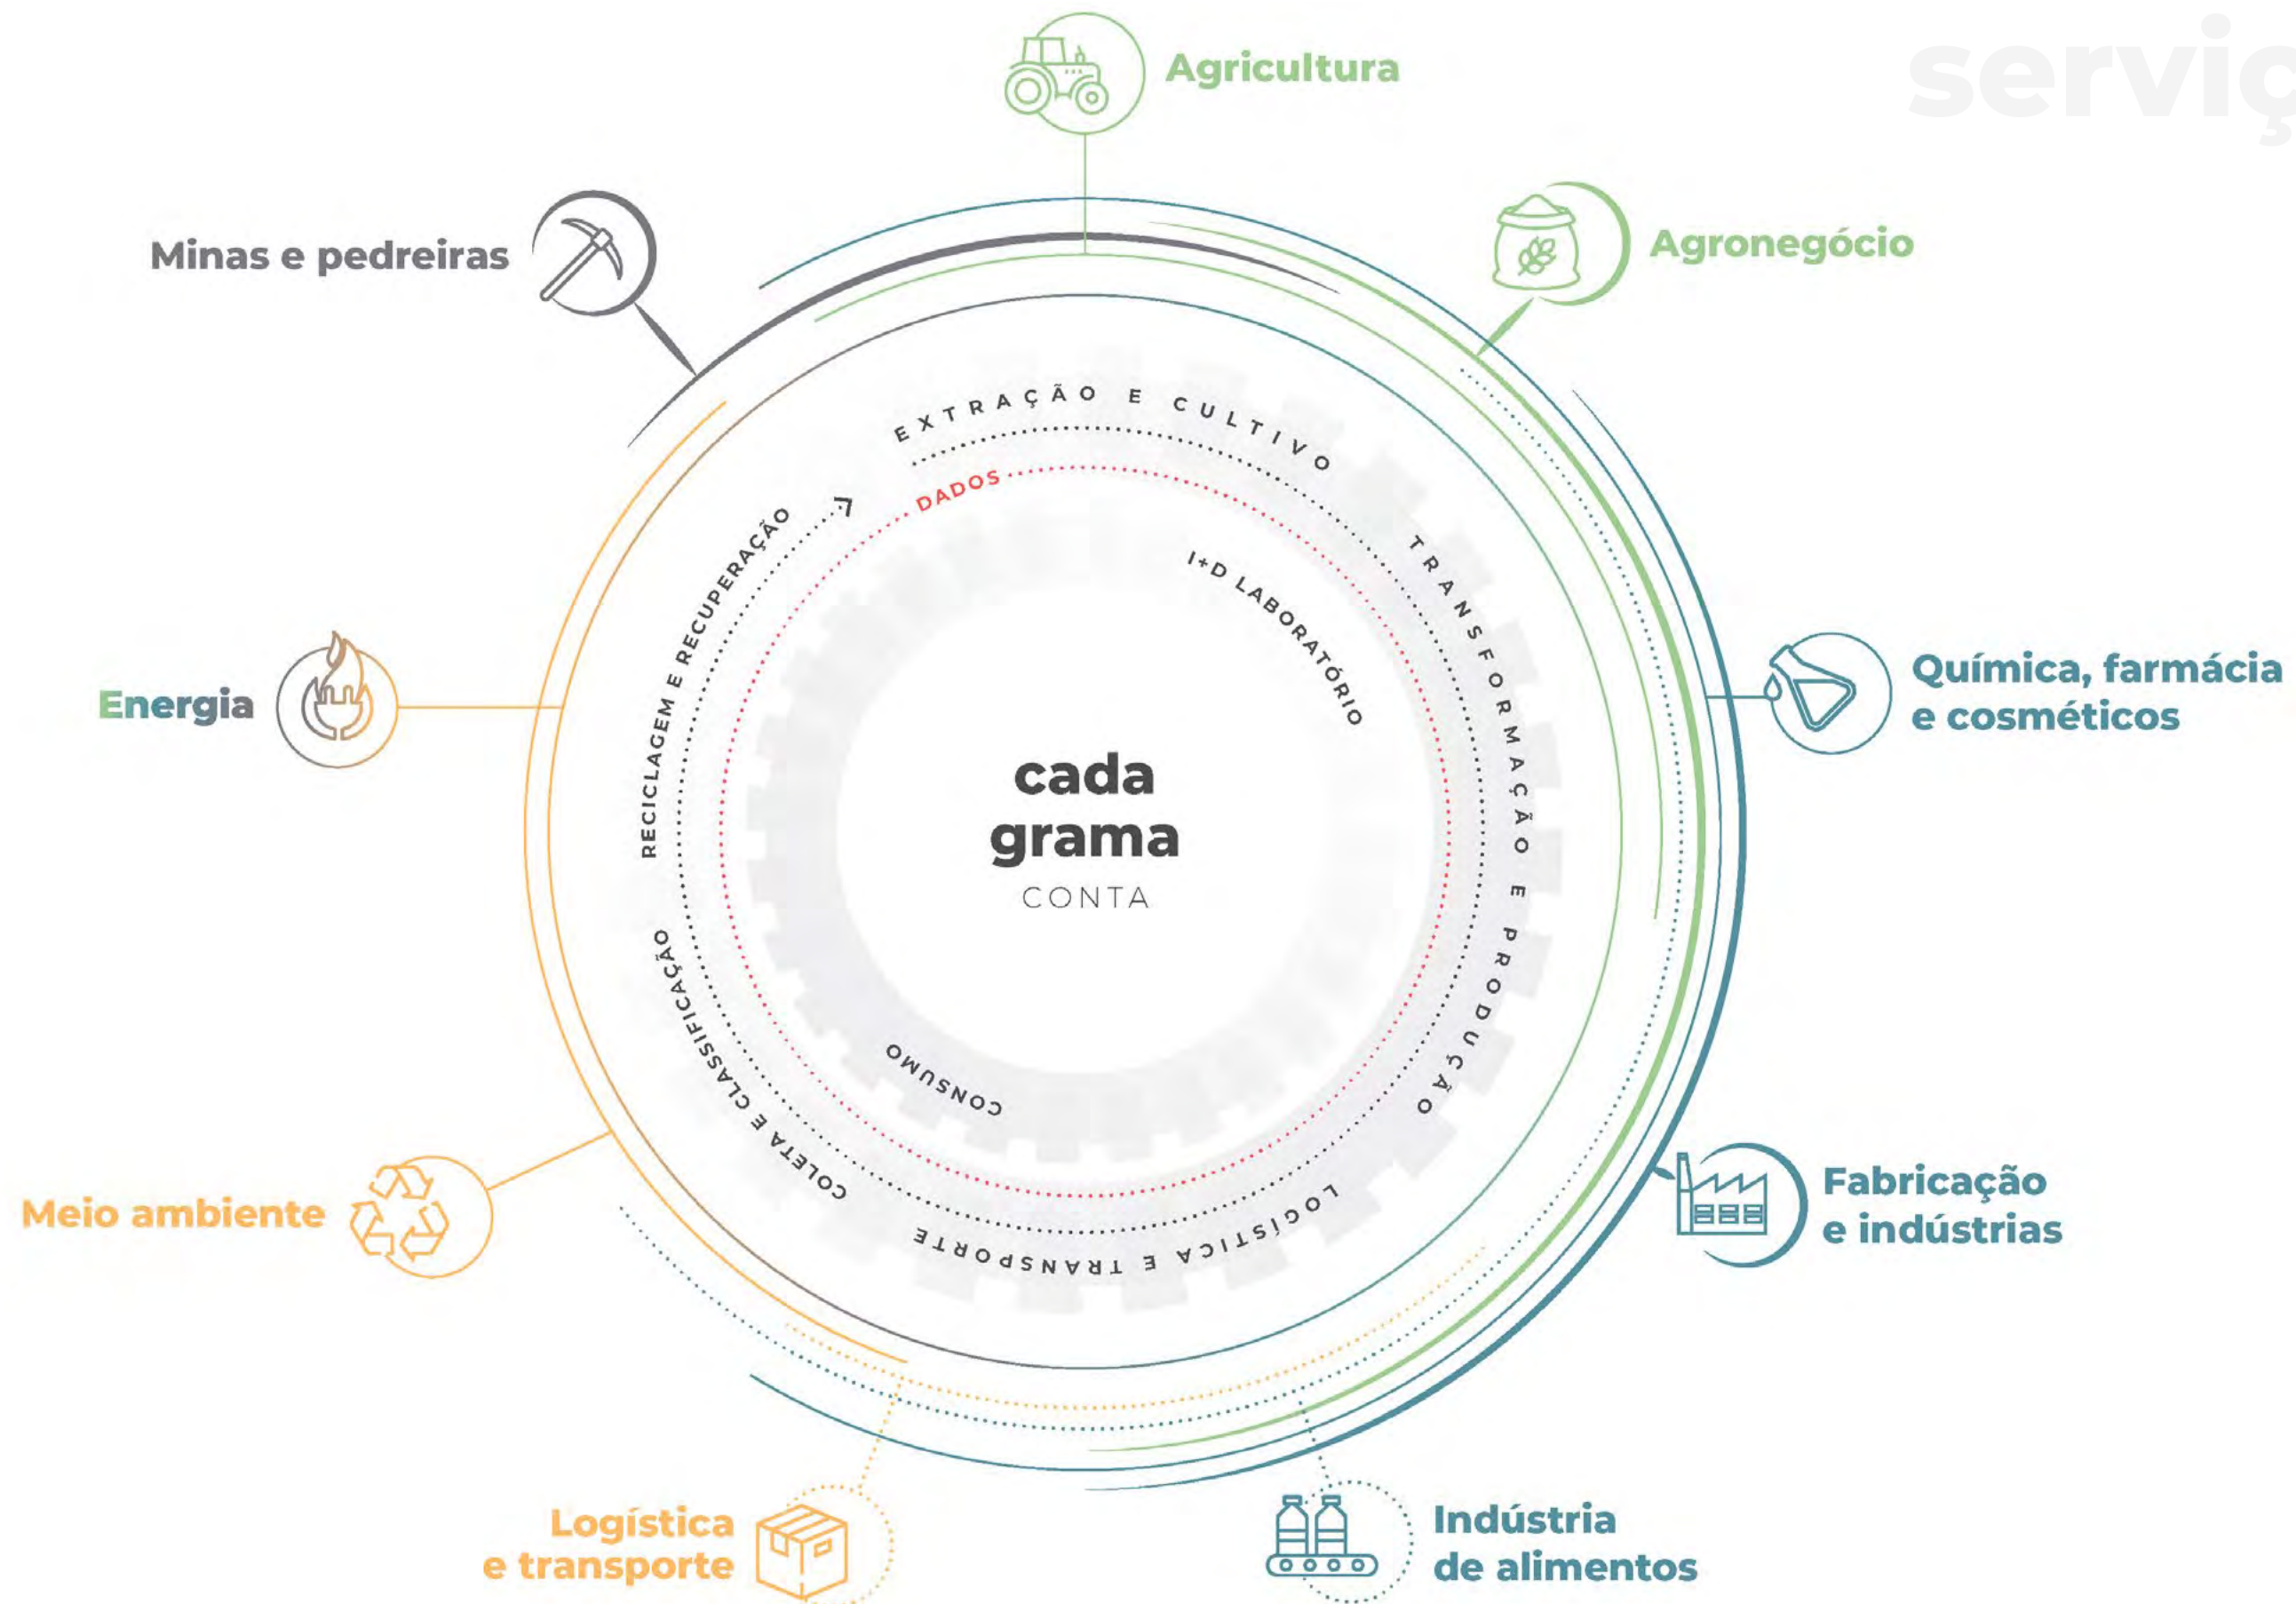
servi

Agricultura

Minas e pedreiras

Agronegócio

EXTRAÇÃO E CULTIVO

DADOS

I+D LABORATÓRIO

RECICLAGEM E RECUPERAÇÃO

TRANSFORMAÇÃO E PRODUÇÃO

Energia

Química, farmácia e cosméticos

cada grama
CONTA

COLETA E CLASSIFICAÇÃO

CONSUMO

LOGÍSTICA E TRANSPORTE

Meio ambiente

Fabricação e indústrias

Logística e transporte

Indústria de alimentos